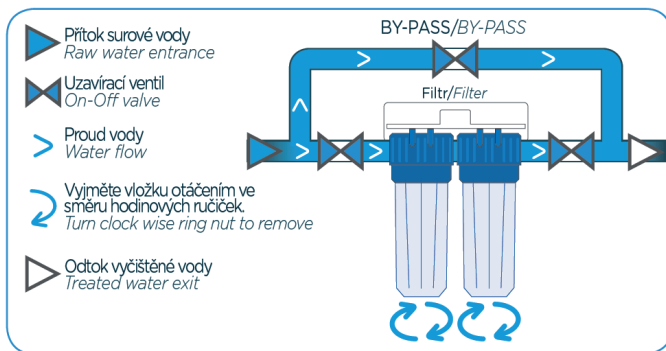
Přítok surové vody
Raw water entrance

Uzavírací ventil
On-Off valve

Proud vody
Water flow

Vyjměte vložku otáčením ve směru hodinových ručiček.
Turn clock wise ring nut to remove

Odtok vyčištěné vody
Treated water exit

BY-PASS/BY-PASS

Filtr/Filter